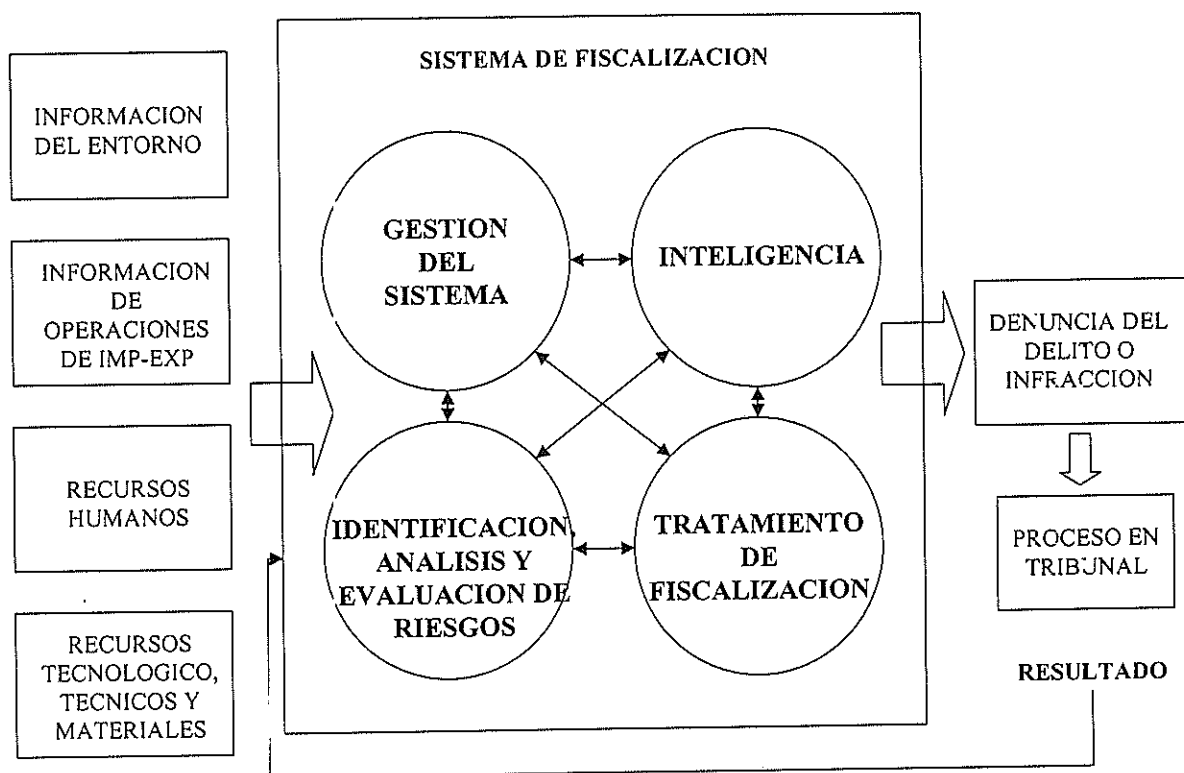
INFORMACION DEL ENTORNO

INFORMACION DE OPERACIONES DE IMP-EXP

RECURSOS HUMANOS

RECURSOS TECNOLOGICO, TECNICOS Y MATERIALES

SISTEMA DE FISCALIZACION

GESTION DEL SISTEMA

INTELIGENCIA

IDENTIFICACION, ANALISIS Y EVALUACION DE RIESGOS

TRATAMIENTO DE FISCALIZACION

DENUNCIA DEL DELITO O INFRACCION

PROCESO EN TRIBUNAL

RESULTADO